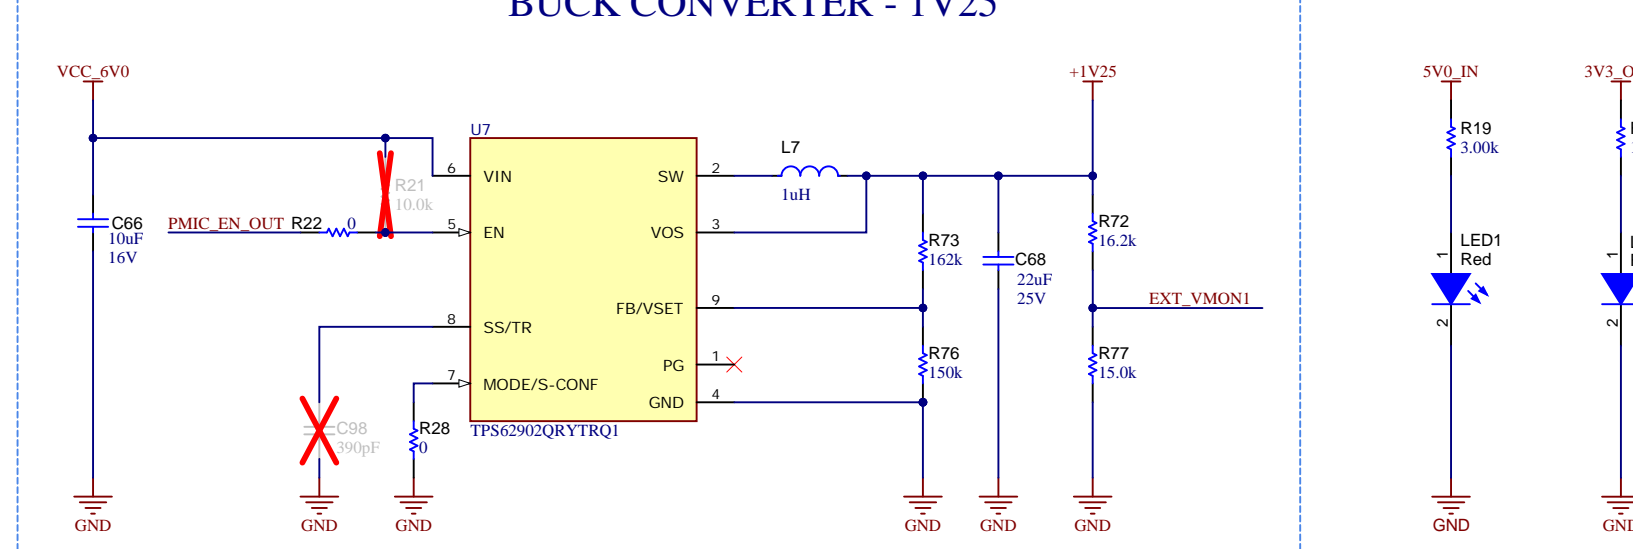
BUCK CONVERTER - 1V25

VCC_6V0

C66
10uF
16V

PMIC_EN_OUT R22 0

R21
10.0k

U7
6 VIN
5 EN
8 SS/TR
7 MODE/S-CONF
SW 2
VOS 3
FB/VSET 9
PG 1
GND 4
TPS62902QRYTRQ1

C98
390pF

R28
0

L7
1uH

R73
162k

R76
150k

C68
22uF
25V

+1V25

R72
16.2k

EXT_VMON1

R77
15.0k

GND GND GND GND GND GND

5V0_IN

R19
3.00k

LED1
Red
1
2

GND

3V3_O

1
2

GNI